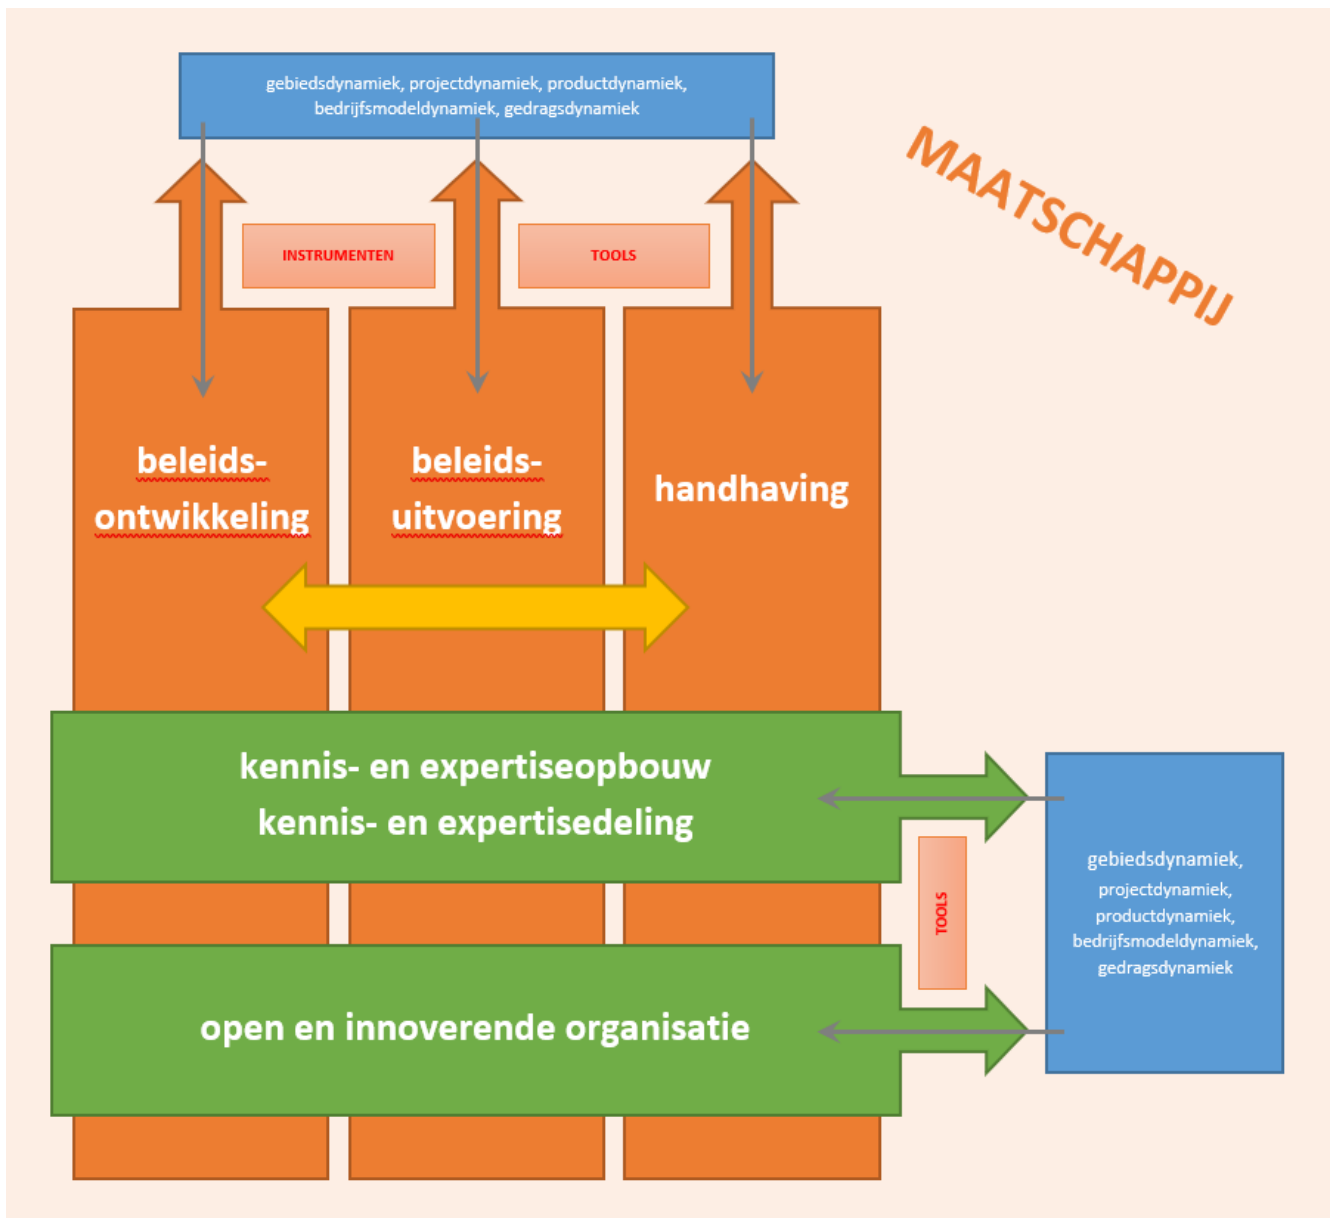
gebiedsdynamiek, projectdynamiek, productdynamiek, bedrijfsmodeldynamiek, gedragsdynamiek

MAATSCHAPPIJ

INSTRUMENTEN

TOOLS

beleids-ontwikkeling

beleids-uitvoering

handhaving

kennis- en expertiseopbouw
kennis- en expertisedeling

TOOLS

gebiedsdynamiek, projectdynamiek, productdynamiek, bedrijfsmodeldynamiek, gedragsdynamiek

open en innoverende organisatie